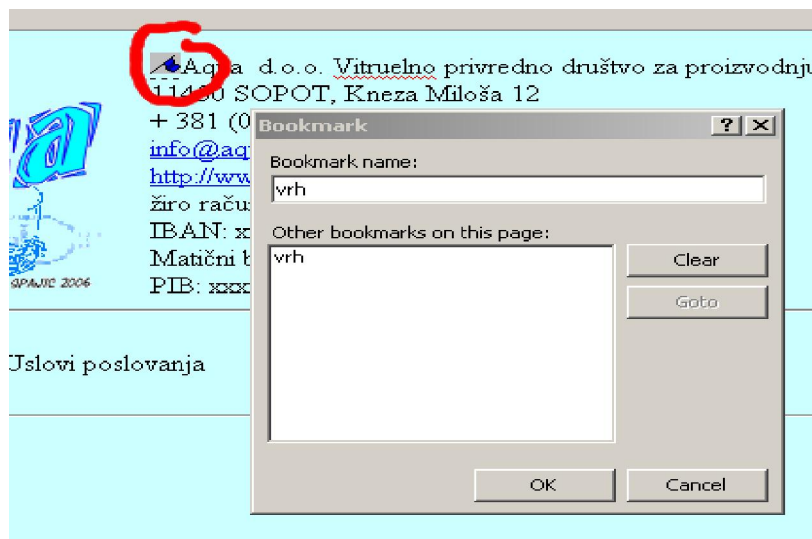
Aqua d.o.o. Vitruelno privredno društvo za proizvodnju
11430 SOPOT, Kneza Miloša 12
+ 381 (0
info@aq
http://ww
žiro raču
IBAN: x
Matični b
PIB: xxx

SPAJIC 2006

Uslovi poslovanja

Bookmark
?
X
Bookmark name:
vrh
Other bookmarks on this page:
vrh
Clear
Goto
OK
Cancel